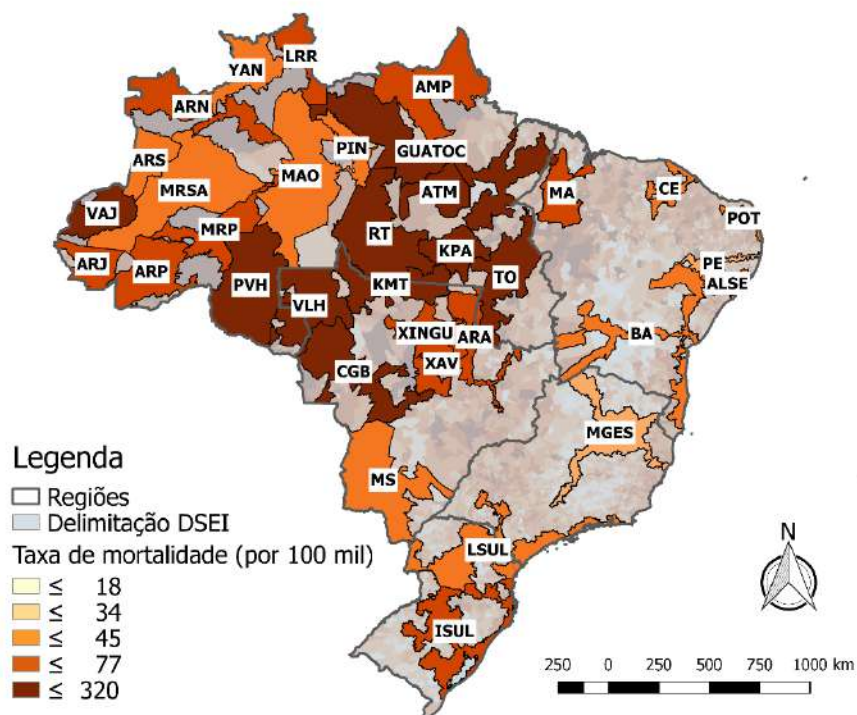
LRR
YAN
AMP
ARN
PIN
GUATOC
ARS
MAO
MRSA
ATM
MA
CE
VAJ
RT
POT
MRP
KPA
ARJ
ARP
TO
PE
PVH
KMT
ALSE
VLH
XINGU
ARA
BA
CGB
XAV
MGES
MS
LSUL
ISUL

Legenda
Regiões
Delimitação DSEI
Taxa de mortalidade (por 100 mil)
≤ 18
≤ 34
≤ 45
≤ 77
≤ 320

N

250 0 250 500 750 1000 km